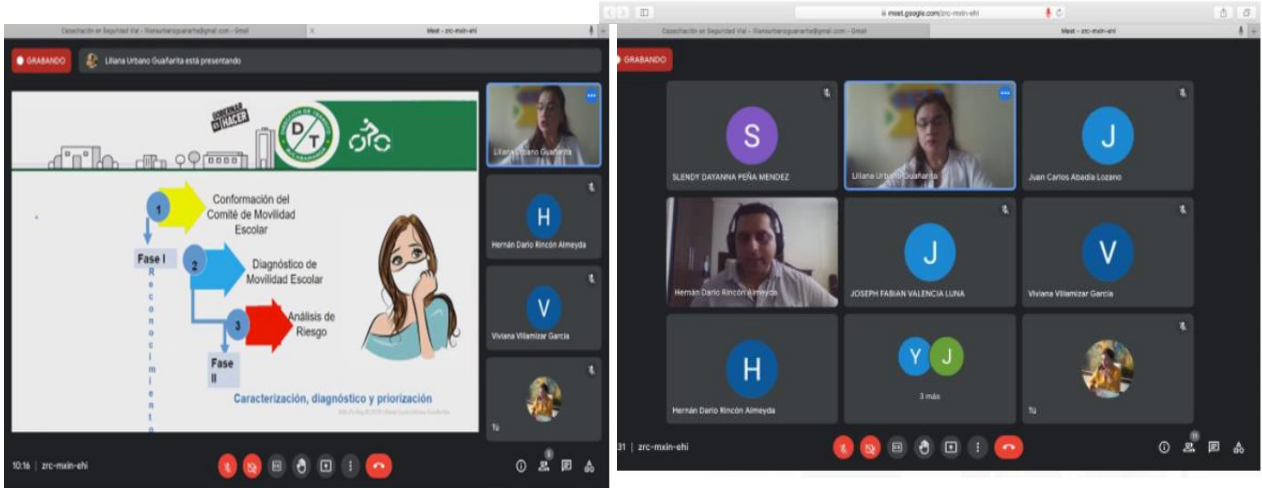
Capacitación en Seguridad Vial - lilianaurbanoguanarita@gmail.com - Gmail

Meet - zrc-mxin-ehi

GRABANDO

Liliana Urbano Guañarita está presentando

CONVIVIR ES HACER

D T

Conformación del Comité de Movilidad Escolar

Fase I

1

2

Diagnóstico de Movilidad Escolar

3

Análisis de Riesgo

Fase II

Reconocimiento

Caracterización, diagnóstico y priorización

Liliana Urbano Guañarita

H

Hernán Darío Rincón Almeyda

V

Viviana Villamizar García

Tú

10:16 | zrc-mxin-ehi

meet.google.com/zrc-mxin-ehi

Capacitación en Seguridad Vial - lilianaurbanoguanarita@gmail.com - Gmail

Meet - zrc-mxin-ehi

GRABANDO

S

SLENDY DAYANNA PEÑA MENDEZ

Liliana Urbano Guañarita

J

Juan Carlos Abadía Lozano

Hernán Darío Rincón Almeyda

J

JOSEPH FABIAN VALENCIA LUNA

V

Viviana Villamizar García

H

Hernán Darío Rincón Almeyda

Y J

3 más

Tú

31 | zrc-mxin-ehi

11